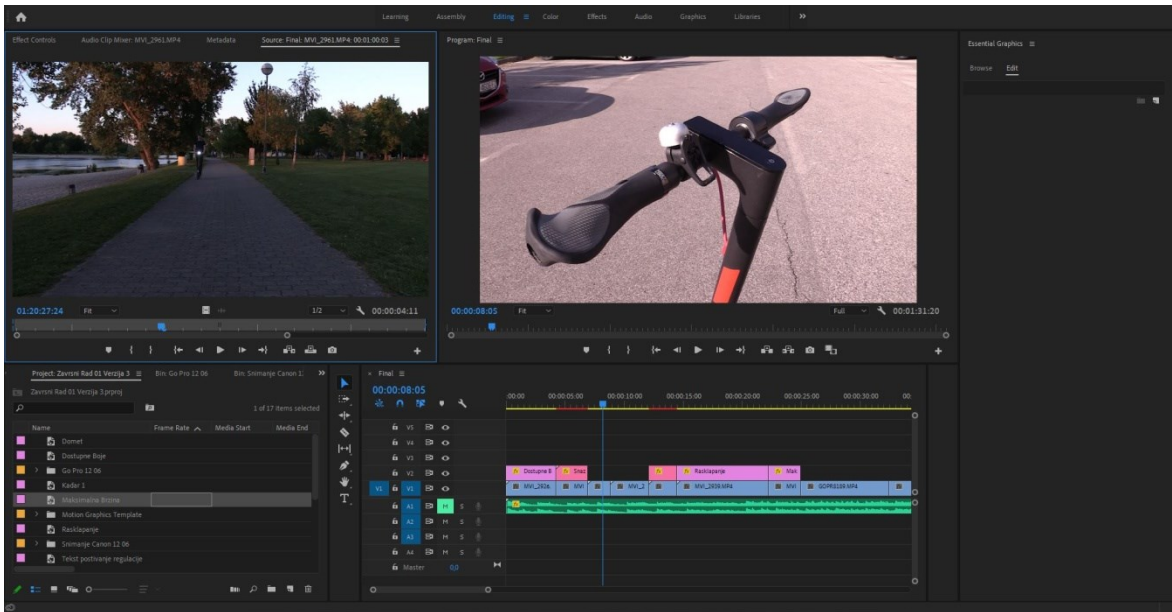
Learning Assembly Editing Color Effects Audio Graphics Libraries »

Effect Controls Audio Clip Mixer: MVI_2961.MP4 Metadata Source: Final: MVI_2961.MP4: 00:01:00:03 ≡

Program: Final ≡

Essential Graphics ≡

Browse Edit

01:20:27:24 Fit 1/2 00:00:04:11

00:00:08:05 Fit Full 00:01:31:20

Project: Zavrsni Rad 01 Verzija 3 ≡ Bin: Go Pro 12 06 Bin: Snimanje Canon 1: »

Zavrsni Rad 01 Verzija 3.prproj

1 of 17 items selected

Name Frame Rate Media Start Media End

Domet

Dostupne Boje

Go Pro 12 06

Kadar 1

Maksimalna Brzina

Motion Graphics Template

Rasklapanje

Snimanje Canon 12 06

Tekst postivanje regulacije

× Final ≡

00:00:08:05

:00:00 00:00:05:00 00:00:10:00 00:00:15:00 00:00:20:00 00:00:25:00 00:00:30:00 00:

V5 V4 V3 V2 V1 V1 A1 A2 A3 A4 Master 0.0

M S

Dostupne B Snaz Rasklapanje Mak

MVI_2926 MVI MVI_2 MVI_2938.MP4 MVI GOPR0189.MP4